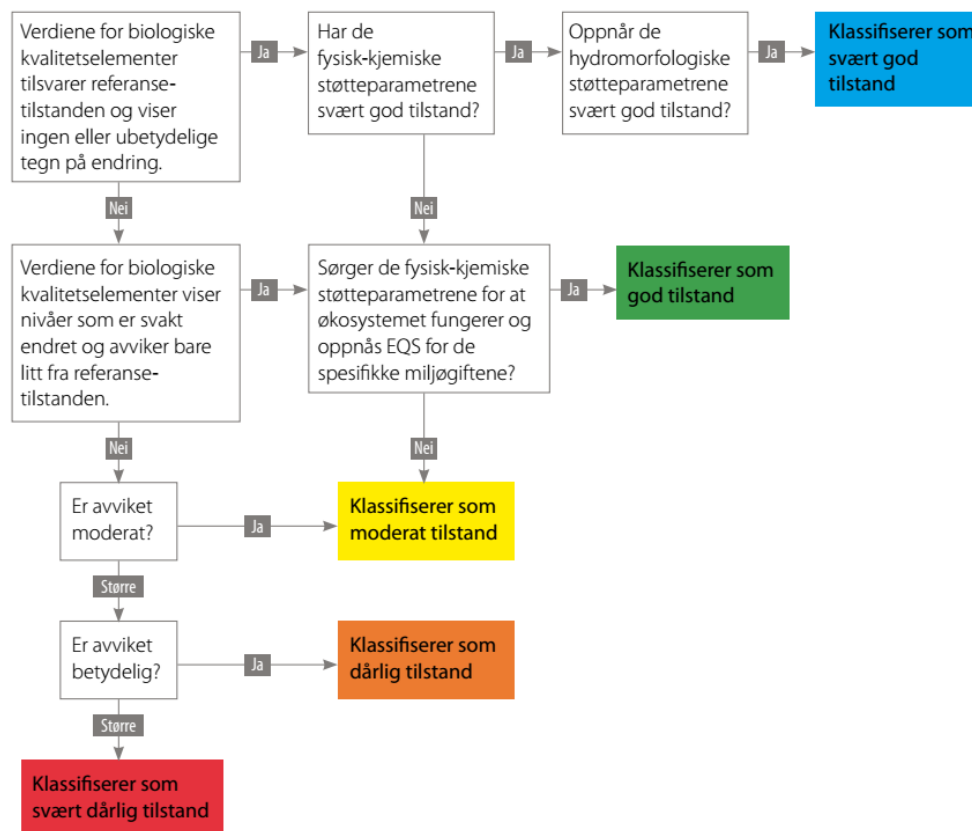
Verdiene for biologiske kvalitetselementer tilsvarer referansetilstanden og viser ingen eller ubetydelige tegn på endring.

Ja

Har de fysisk-kjemiske støtteparametrene svært god tilstand?

Ja

Oppnår de hydromorfologiske støtteparametrene svært god tilstand?

Ja

Klassifiserer som svært god tilstand

Nei

Nei

Verdiene for biologiske kvalitetselementer viser nivåer som er svakt endret og avviker bare litt fra referansetilstanden.

Ja

Sørger de fysisk-kjemiske støtteparametrene for at økosystemet fungerer og oppnås EQS for de spesifikke miljøgiftene?

Ja

Klassifiserer som god tilstand

Nei

Nei

Er avviket moderat?

Ja

Klassifiserer som moderat tilstand

Større

Er avviket betydelig?

Ja

Klassifiserer som dårlig tilstand

Større

Klassifiserer som svært dårlig tilstand